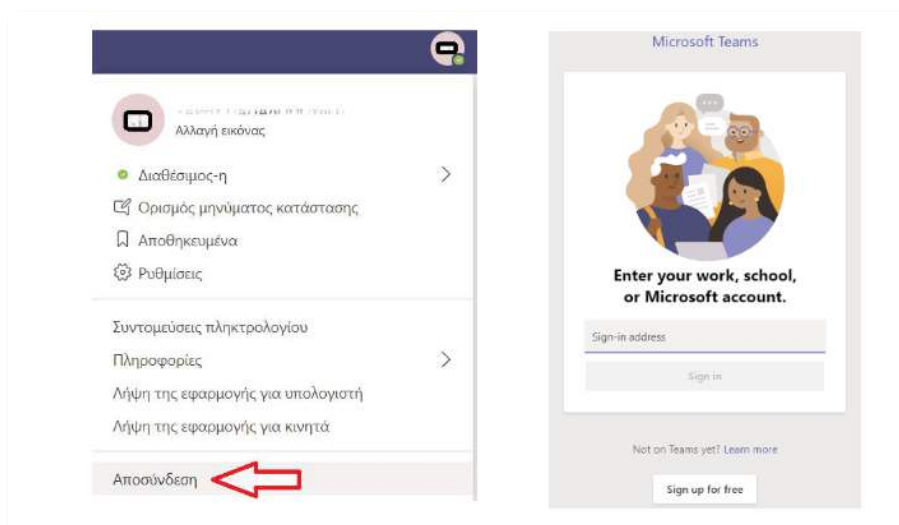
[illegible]
Αλλαγή εικόνας

Διαθέσιμος-η
Ορισμός μηνύματος κατάστασης
Αποθηκευμένα
Ρυθμίσεις

Συντομεύσεις πληκτρολογίου
Πληροφορίες
Λήψη της εφαρμογής για υπολογιστή
Λήψη της εφαρμογής για κινητά

Αποσύνδεση

Microsoft Teams

Enter your work, school, or Microsoft account.

Sign-in address

Sign in

Not on Teams yet? Learn more

Sign up for free